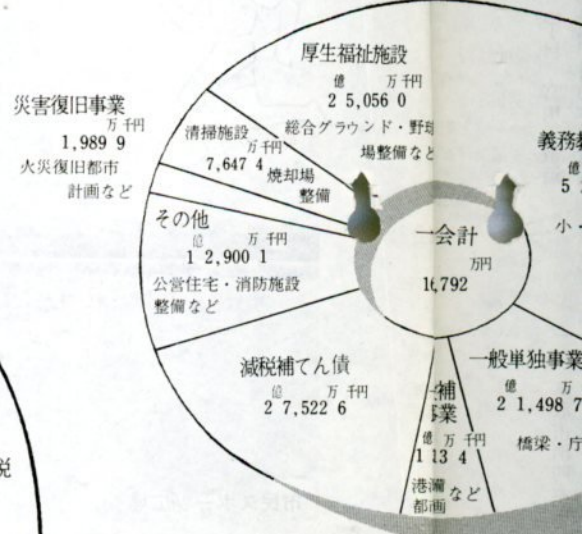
災害復旧事業
万 千円
1,989 9
火災復旧都市
計画など

厚生福祉施設
億 万 千円
2 5,056 0
総合グラウンド・野球場整備など

清掃施設
万 千円
7,647 4
焼却場
整備

義務教
億
5

小・

その他
億 万 千円
1 2,900 1
公営住宅・消防施設
整備など

一会計
万円
1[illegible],792

減税補てん債
億 万 千円
2 7,522 6

補
業
億 万 千円
1 13 4
港湾
都画 など

一般単独事業
億 万
2 1,498 7
橋梁・庁

税